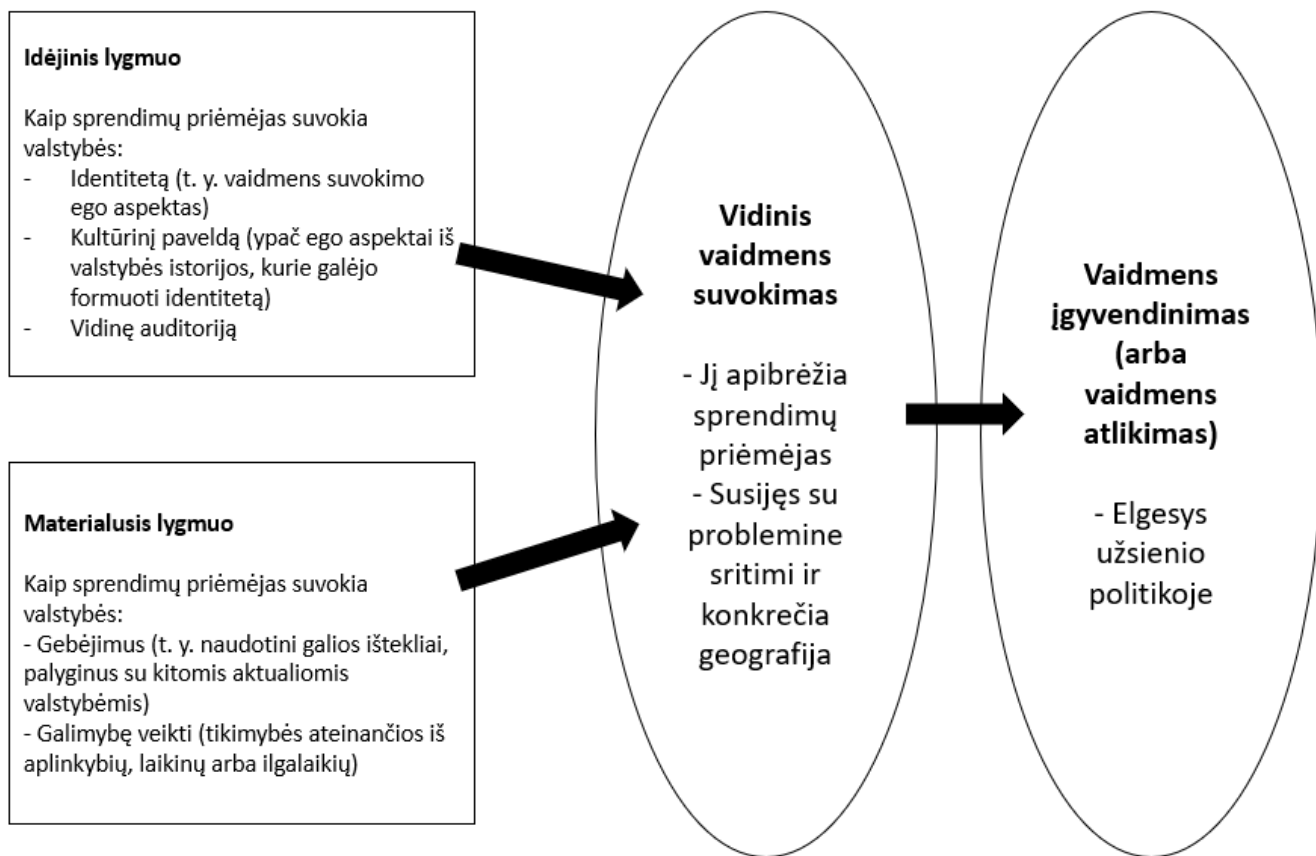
**Idėjinis lygmuo**

Kaip sprendimų priėmėjas suvokia valstybės:
- Identitetą (t. y. vaidmens suvokimo ego aspektas)
- Kultūrinį paveldą (ypač ego aspektai iš valstybės istorijos, kurie galėjo formuoti identitetą)
- Vidinę auditoriją

**Materialusis lygmuo**

Kaip sprendimų priėmėjas suvokia valstybės:
- Gebėjimus (t. y. naudotini galios ištekliai, palyginus su kitomis aktualiomis valstybėmis)
- Galimybę veikti (tikimybės ateinančios iš aplinkybių, laikinų arba ilgalaikių)

**Vidinis vaidmens suvokimas**

- Jį apibrėžia sprendimų priėmėjas
- Susijęs su problemine sritimi ir konkrečia geografija

**Vaidmens įgyvendinimas (arba vaidmens atlikimas)**

- Elgesys užsienio politikoje